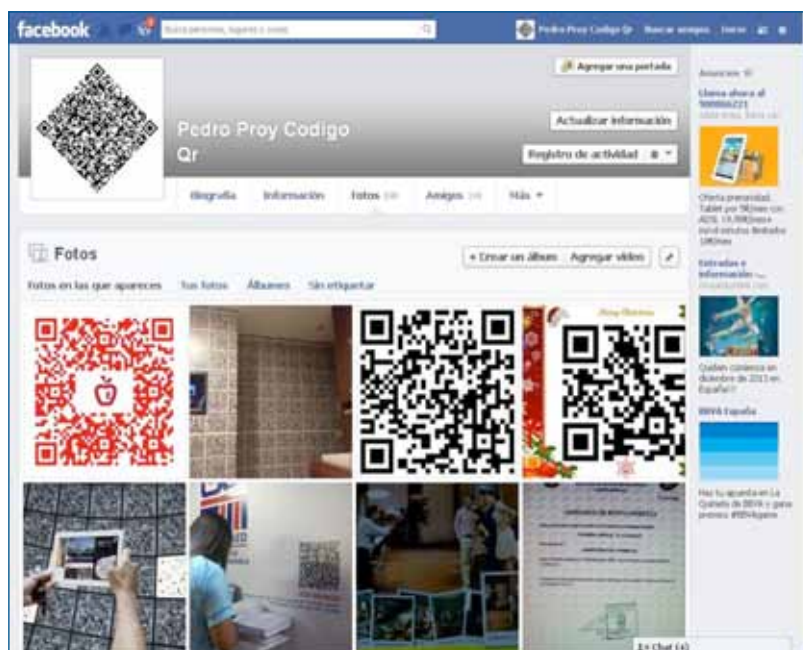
facebook

Busca personas, lugares y cosas

Pedro Proy Codigo Qr   Buscar amigos   Inicio

Agregar una portada

Pedro Proy Codigo Qr

Actualizar información

Registro de actividad

Biografía   Información   Fotos 106   Amigos 14   Más

Fotos

+ Crear un álbum   Agregar vídeo

Fotos en las que apareces   Tus fotos   Álbumes   Sin etiquetar

Anuncios

Llama ahora al 900866221

Oferta presencial. Tablet por 9€/mes con ADSL 10.000km+ sin fin minutos llamadas 10€/mes

Entradas e información -...

Quieres conocerte en diciembre de 2013 en España??

BBVA España

Haz tu apuesta en La Quiniela de BBVA y gana premios #BBVAgana

Chat (4)